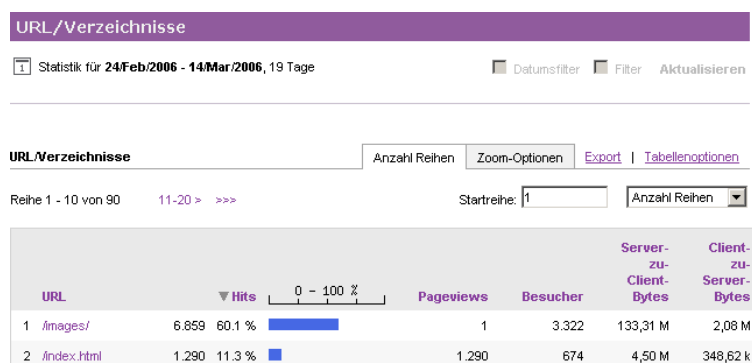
URL/Verzeichnisse

1 Statistik für **24/Feb/2006 - 14/Mar/2006**, 19 Tage

Datumsfilter Filter Aktualisieren

URL/Verzeichnisse

Anzahl Reihen Zoom-Optionen Export | Tabellenoptionen

Reihe 1 - 10 von 90 11-20 > >>>

Startreihe: 1 Anzahl Reihen

| | URL | ▼Hits | | 0 – 100 % | Pageviews | Besucher | Server-zu-Client-Bytes | Client-zu-Server-Bytes |
|---|---|---|---|---|---|---|---|---|
| 1 | /images/ | 6.859 | 60.1 % | | 1 | 3.322 | 133,31 M | 2,08 M |
| 2 | /index.html | 1.290 | 11.3 % | | 1.290 | 674 | 4,50 M | 348,62 k |